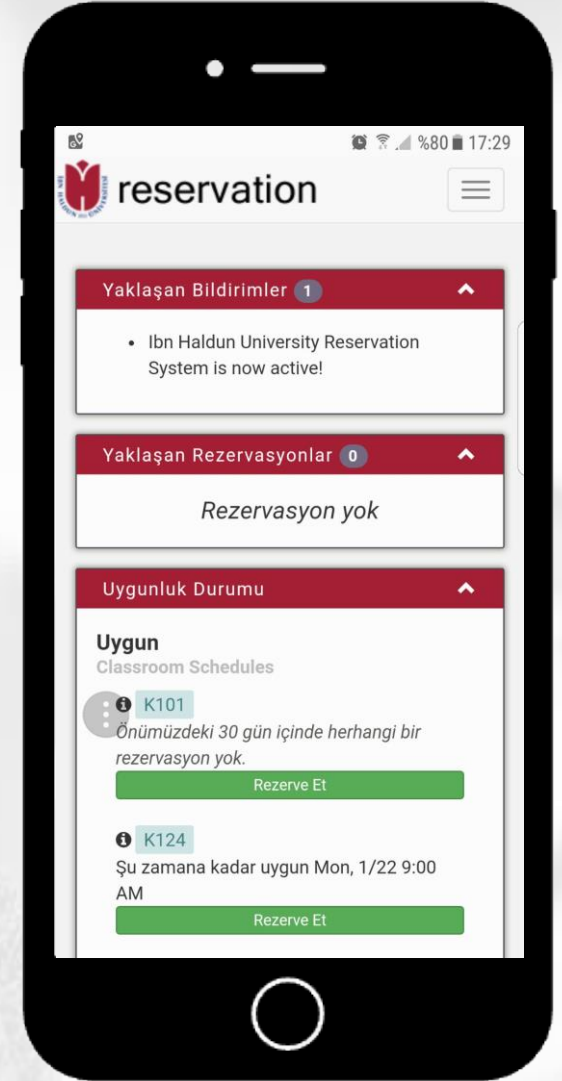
%80 17:29

reservation

Yaklaşan Bildirimler 1

- Ibn Haldun University Reservation System is now active!

Yaklaşan Rezervasyonlar 0

Rezervasyon yok

Uygunluk Durumu

Uygun
Classroom Schedules

K101
Önümüzdeki 30 gün içinde herhangi bir rezervasyon yok.
Rezerve Et

K124
Şu zamana kadar uygun Mon, 1/22 9:00 AM
Rezerve Et